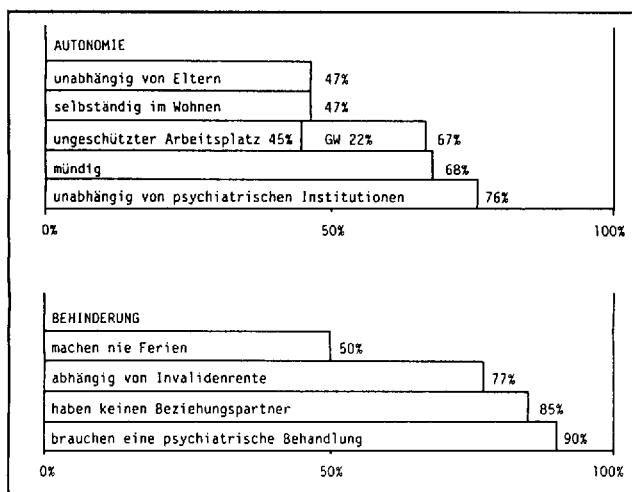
AUTONOMIE

unabhängig von Eltern 47%

selbständig im Wohnen 47%

ungeschützter Arbeitsplatz 45% GW 22% 67%

mündig 68%

unabhängig von psychiatrischen Institutionen 76%

0% 50% 100%

BEHINDERUNG

machen nie Ferien 50%

abhängig von Invalidenrente 77%

haben keinen Beziehungspartner 85%

brauchen eine psychiatrische Behandlung 90%

0% 50% 100%